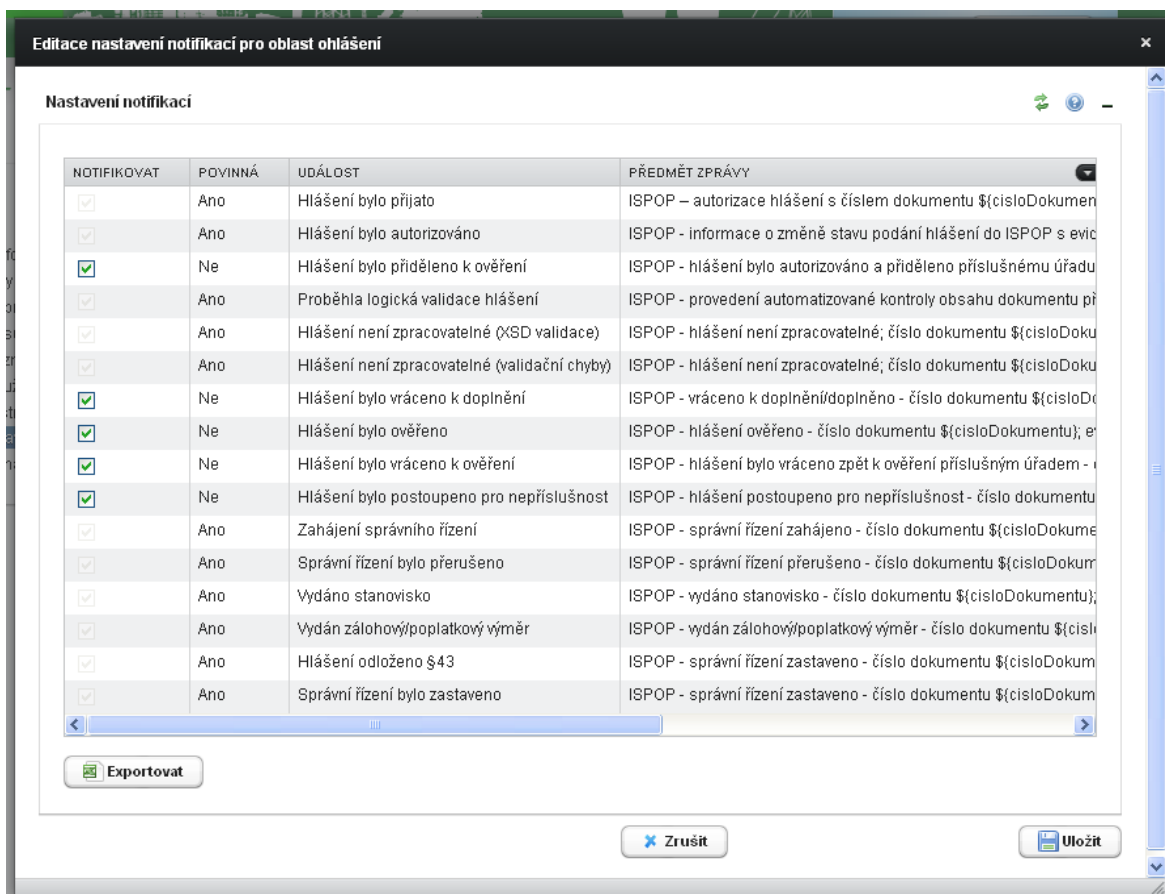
Editace nastavení notifikací pro oblast ohlášení

Nastavení notifikací

| NOTIFIKOVAT | POVINNÁ | UDÁLOST | PŘEDMĚT ZPRÁVY |
|---|---|---|---|
| | Ano | Hlášení bylo přijato | ISPOP – autorizace hlášení s číslem dokumentu ${cisloDokumen |
| | Ano | Hlášení bylo autorizováno | ISPOP - informace o změně stavu podání hlášení do ISPOP s evic |
| | Ne | Hlášení bylo přiděleno k ověření | ISPOP - hlášení bylo autorizováno a přiděleno příslušnému úřadu |
| | Ano | Proběhla logická validace hlášení | ISPOP - provedení automatizované kontroly obsahu dokumentu př |
| | Ano | Hlášení není zpracovatelné (XSD validace) | ISPOP - hlášení není zpracovatelné; číslo dokumentu ${cisloDoku |
| | Ano | Hlášení není zpracovatelné (validační chyby) | ISPOP - hlášení není zpracovatelné; číslo dokumentu ${cisloDoku |
| | Ne | Hlášení bylo vráceno k doplnění | ISPOP - vráceno k doplnění/doplněno - číslo dokumentu ${cisloDo |
| | Ne | Hlášení bylo ověřeno | ISPOP - hlášení ověřeno - číslo dokumentu ${cisloDokumentu}; e |
| | Ne | Hlášení bylo vráceno k ověření | ISPOP - hlášení bylo vráceno zpět k ověření příslušným úřadem - |
| | Ne | Hlášení bylo postoupeno pro nepříslušnost | ISPOP - hlášení postoupeno pro nepříslušnost - číslo dokumentu |
| | Ano | Zahájení správního řízení | ISPOP - správní řízení zahájeno - číslo dokumentu ${cisloDokume |
| | Ano | Správní řízení bylo přerušeno | ISPOP - správní řízení přerušeno - číslo dokumentu ${cisloDokum |
| | Ano | Vydáno stanovisko | ISPOP - vydáno stanovisko - číslo dokumentu ${cisloDokumentu}; |
| | Ano | Vydán zálohový/poplatkový výměr | ISPOP - vydán zálohový/poplatkový výměr - číslo dokumentu ${cisl |
| | Ano | Hlášení odloženo §43 | ISPOP - správní řízení zastaveno - číslo dokumentu ${cisloDokum |
| | Ano | Správní řízení bylo zastaveno | ISPOP - správní řízení zastaveno - číslo dokumentu ${cisloDokum |

Exportovat

Zrušit

Uložit